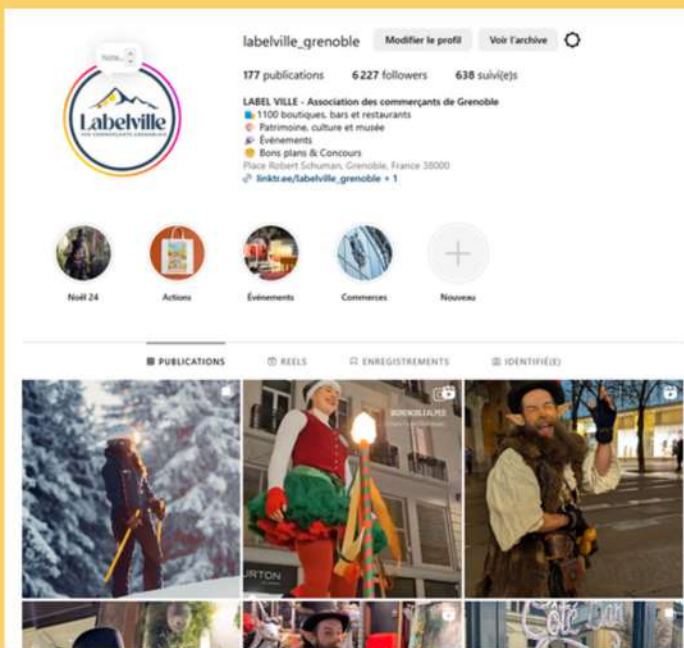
Note...

Labelville

labelville_grenoble Modifier le profil Voir l'archive

177 publications 6 227 followers 638 suivi(e)s

LABEL VILLE - Association des commerçants de Grenoble
1100 boutiques, bars et restaurants
Patrimoine, culture et musée
Évènements
Bons plans & Concours
Place Robert Schuman, Grenoble, France 38000
linktr.ee/labelville_grenoble + 1

Noël 24 Actions Événements Commerces Nouveau

PUBLICATIONS REELS ENREGISTREMENTS IDENTIFIÉ(E)